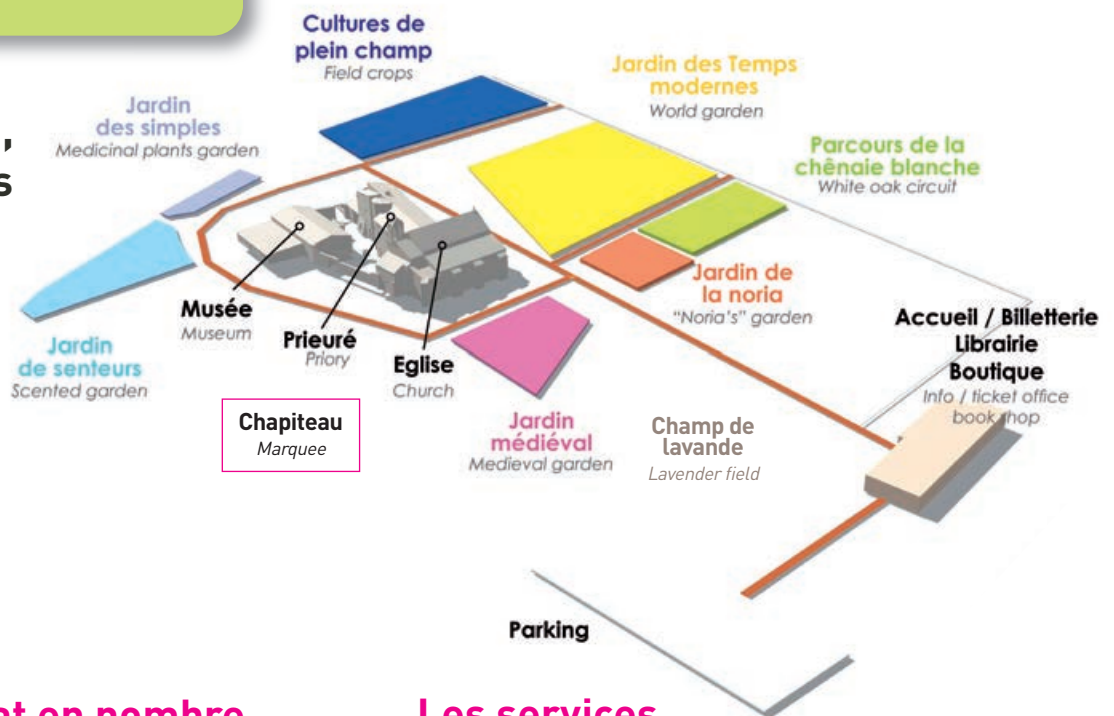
Cultures de plein champ
Field crops

Jardin des Temps modernes
World garden

Jardin des simples
Medicinal plants garden

Parcours de la chênaie blanche
White oak circuit

Jardin de la noria
"Noria's" garden

Musée
Museum

Prieuré
Priory

Eglise
Church

Accueil / Billetterie
Librairie
Boutique
Info / ticket office
book shop

Jardin de senteurs
Scented garden

Chapiteau
Marquee

Jardin médiéval
Medieval garden

Champ de lavande
Lavender field

Parking

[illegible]t en nombre

Les services